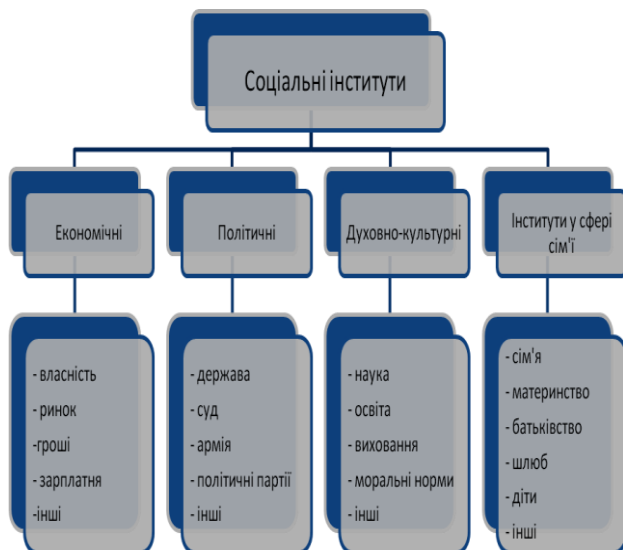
Соціальні інститути

Економічні

- власність
- ринок
-гроші
- зарплатня
-інші

Політичні

- держава
- суд
- армія
- політичні партії
- інші

Духовно-культурні

- наука
- освіта
- виховання
- моральні норми
- інші

Інститути у сфері сім'ї

- сім'я
- материнство
- батьківство
- шлюб
- діти
- інші